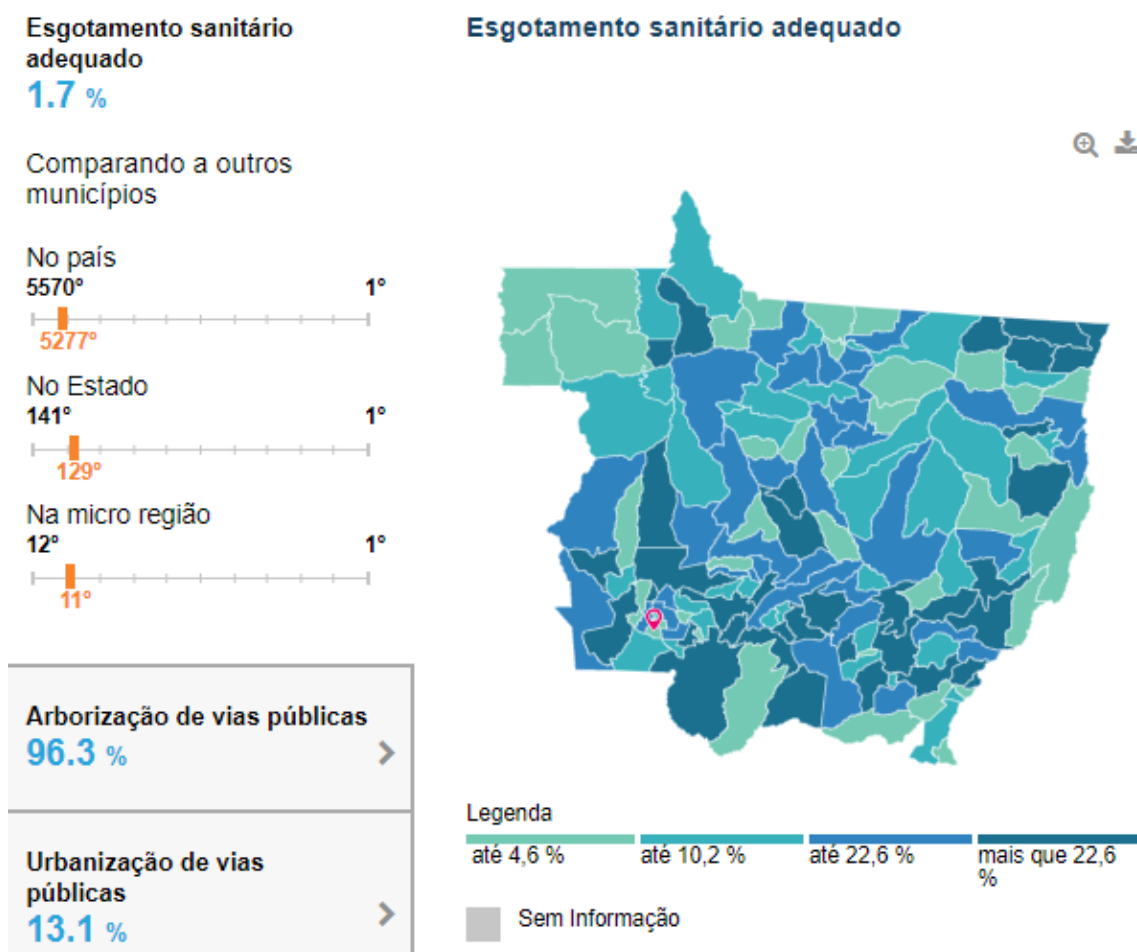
Esgotamento sanitário adequado
1.7 %

Comparando a outros municípios

No país
5570° 1°
5277°

No Estado
141° 1°
129°

Na micro região
12° 1°
11°

Arborização de vias públicas
96.3 %

Urbanização de vias públicas
13.1 %

Esgotamento sanitário adequado

Legenda
até 4,6 %
até 10,2 %
até 22,6 %
mais que 22,6 %

Sem Informação